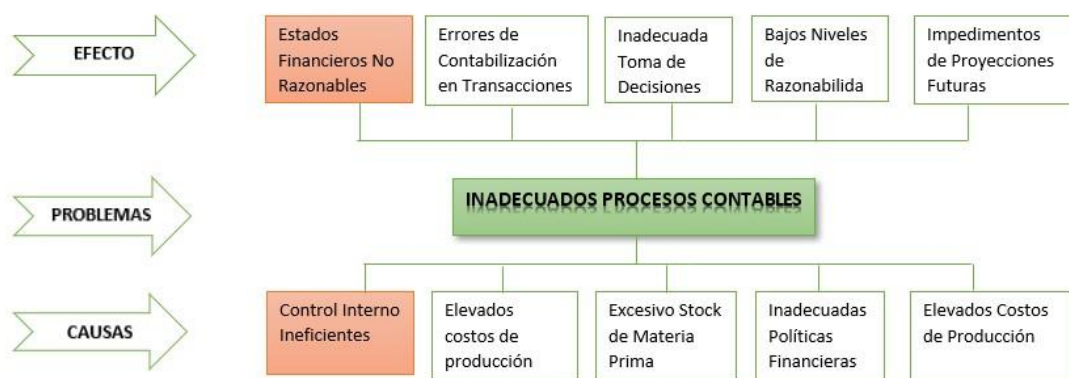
EFECTO

Estados Financieros No Razonables

Errores de Contabilización en Transacciones

Inadecuada Toma de Decisiones

Bajos Niveles de Razonabilida

Impedimentos de Proyecciones Futuras

PROBLEMAS

INADECUADOS PROCESOS CONTABLES

CAUSAS

Control Interno Ineficientes

Elevados costos de producción

Excesivo Stock de Materia Prima

Inadecuadas Políticas Financieras

Elevados Costos de Producción